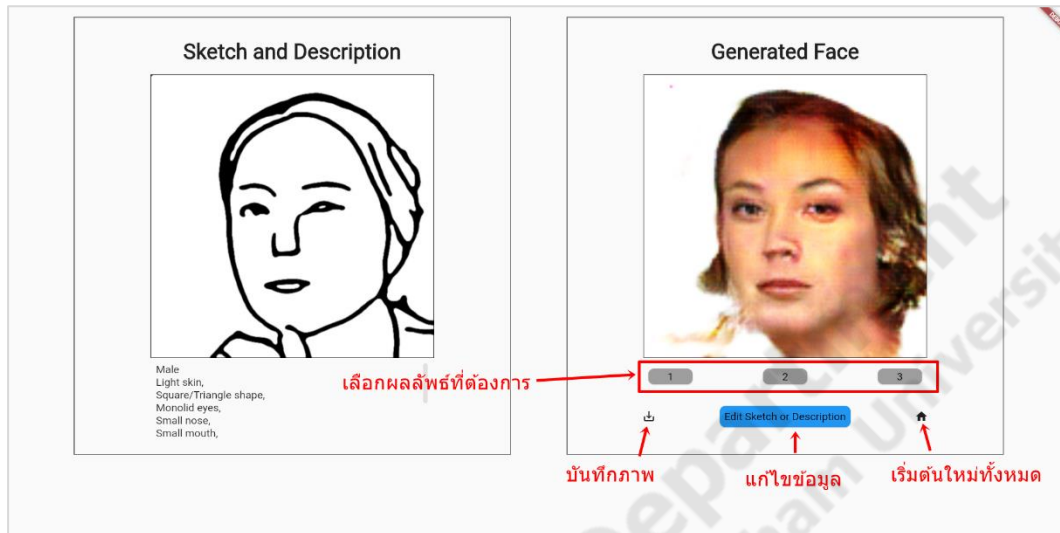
Sketch and Description

Male
Light skin,
Square/Triangle shape,
Monolid eyes,
Small nose,
Small mouth,

Generated Face

เลือกผลลัพธ์ที่ต้องการ

1

2

3

Edit Sketch or Description

บันทึกภาพ

แก้ไขข้อมูล

เริ่มต้นใหม่ทั้งหมด